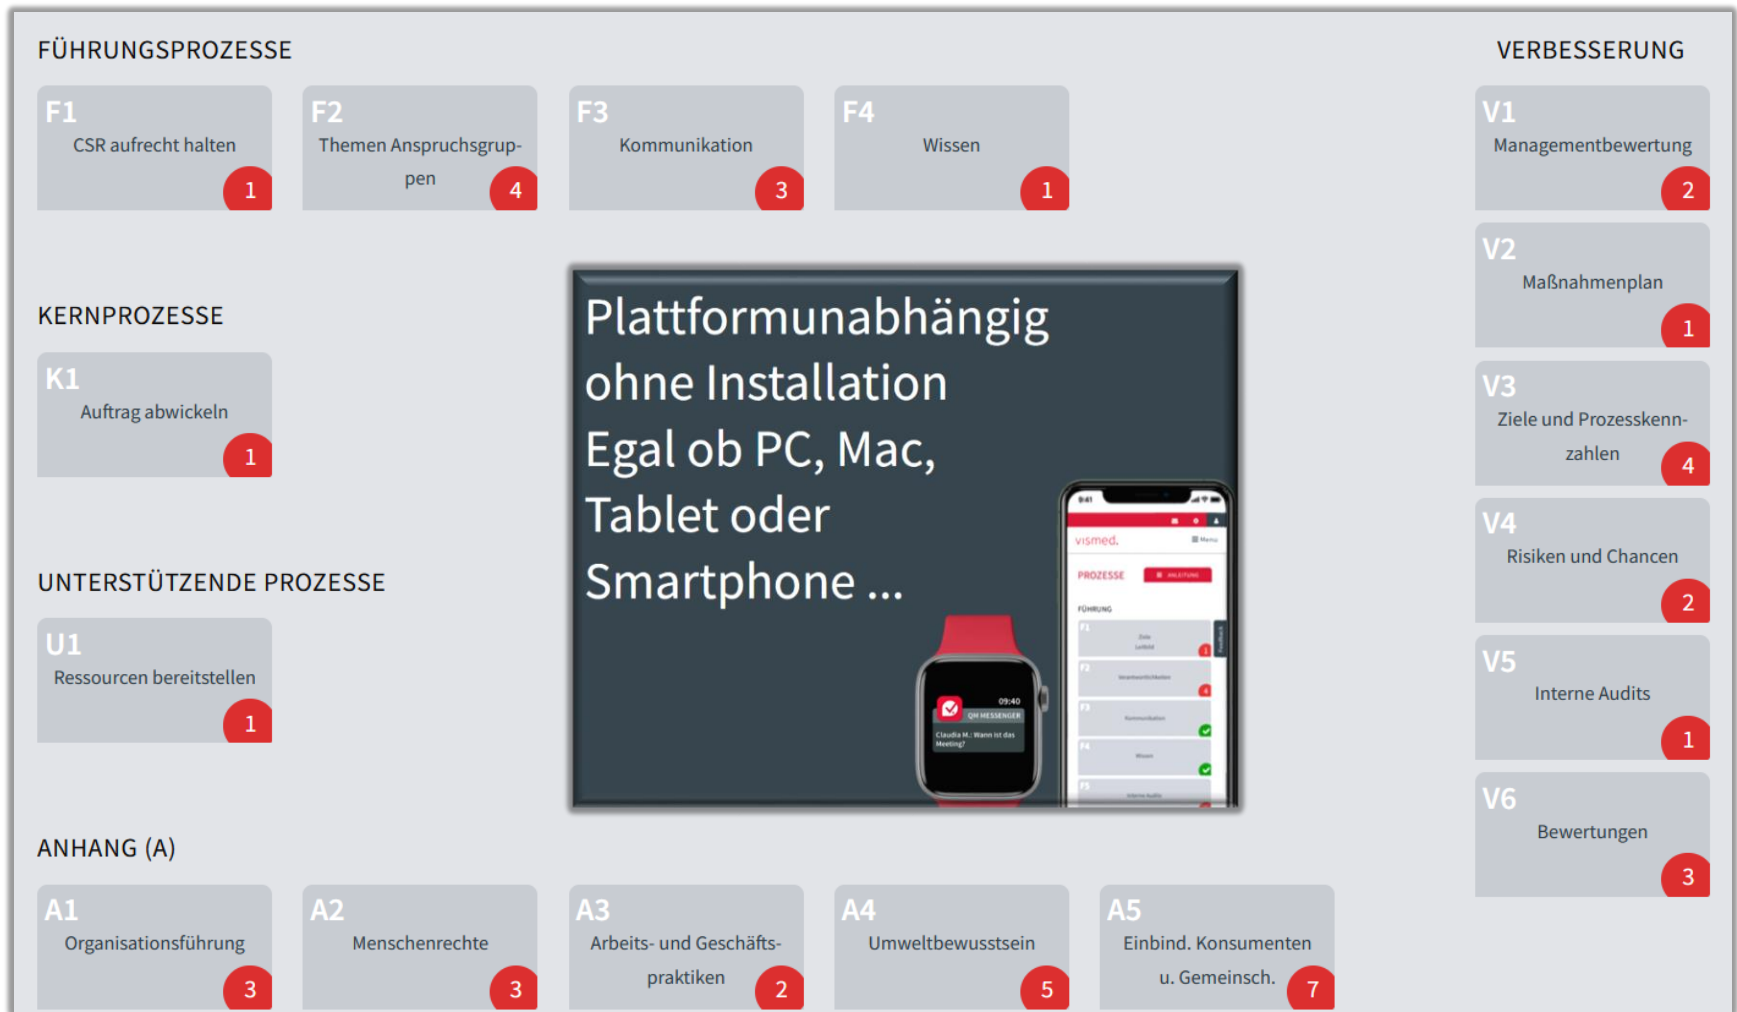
FÜHRUNGSPROZESSE

F1
CSR aufrecht halten
1

F2
Themen Anspruchsgruppen
4

F3
Kommunikation
3

F4
Wissen
1

VERBESSERUNG

V1
Managementbewertung
2

V2
Maßnahmenplan
1

V3
Ziele und Prozesskennzahlen
4

V4
Risiken und Chancen
2

V5
Interne Audits
1

V6
Bewertungen
3

KERNPROZESSE

K1
Auftrag abwickeln
1

Plattformunabhängig
ohne Installation
Egal ob PC, Mac,
Tablet oder
Smartphone ...

9:41
vismed.
Menu
PROZESSE
ANLEITUNG
FÜHRUNG
F1
Ziele Leitbild
F2
Verantwortlichkeiten
F3
Kommunikation
F4
Wissen
F5
Interne Audits

09:40
QM MESSENGER
Claudia M.: Wann ist das Meeting?

UNTERSTÜTZENDE PROZESSE

U1
Ressourcen bereitstellen
1

ANHANG (A)

A1
Organisationsführung
3

A2
Menschenrechte
3

A3
Arbeits- und Geschäftspraktiken
2

A4
Umweltbewusstsein
5

A5
Einbind. Konsumenten u. Gemeinsch.
7